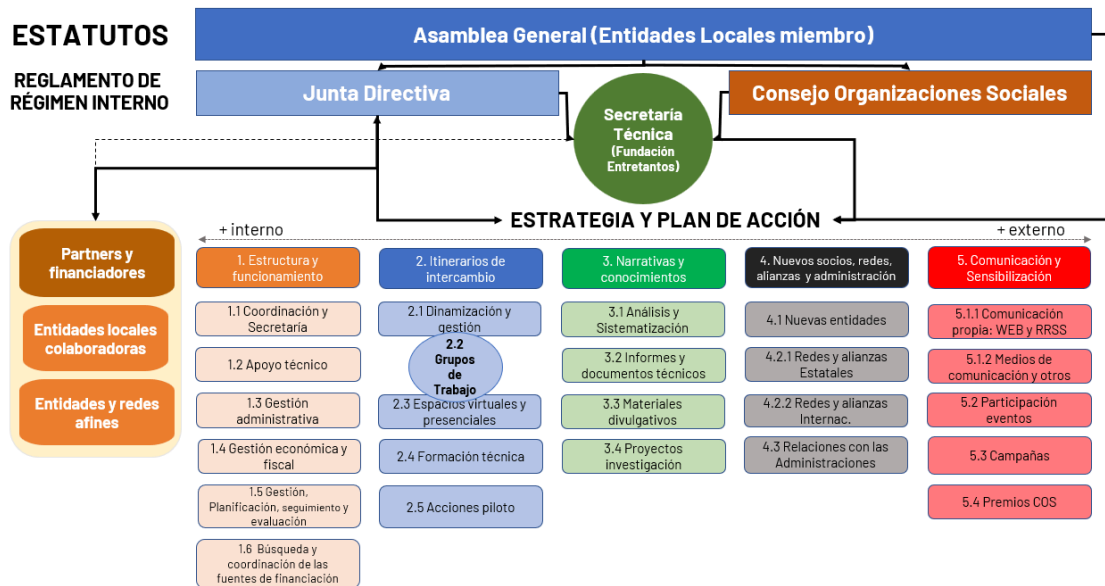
ESTATUTOS

REGLAMENTO DE RÉGIMEN INTERNO

Asamblea General (Entidades Locales miembro)

Junta Directiva

Secretaría Técnica (Fundación Entretantos)

Consejo Organizaciones Sociales

ESTRATEGIA Y PLAN DE ACCIÓN

+ interno

+ externo

Partners y financiadores

Entidades locales colaboradoras

Entidades y redes afines

1. Estructura y funcionamiento

1.1 Coordinación y Secretaría

1.2 Apoyo técnico

1.3 Gestión administrativa

1.4 Gestión económica y fiscal

1.5 Gestión, Planificación, seguimiento y evaluación

1.6 Búsqueda y coordinación de las fuentes de financiación

2. Itinerarios de intercambio

2.1 Dinamización y gestión

2.2 Grupos de Trabajo

2.3 Espacios virtuales y presenciales

2.4 Formación técnica

2.5 Acciones piloto

3. Narrativas y conocimientos

3.1 Análisis y Sistematización

3.2 Informes y documentos técnicos

3.3 Materiales divulgativos

3.4 Proyectos investigación

4. Nuevos socios, redes, alianzas y administración

4.1 Nuevas entidades

4.2.1 Redes y alianzas Estatales

4.2.2 Redes y alianzas Internac.

4.3 Relaciones con las Administraciones

5. Comunicación y Sensibilización

5.1.1 Comunicación propia: WEB y RRSS

5.1.2 Medios de comunicación y otros

5.2 Participación eventos

5.3 Campañas

5.4 Premios COS